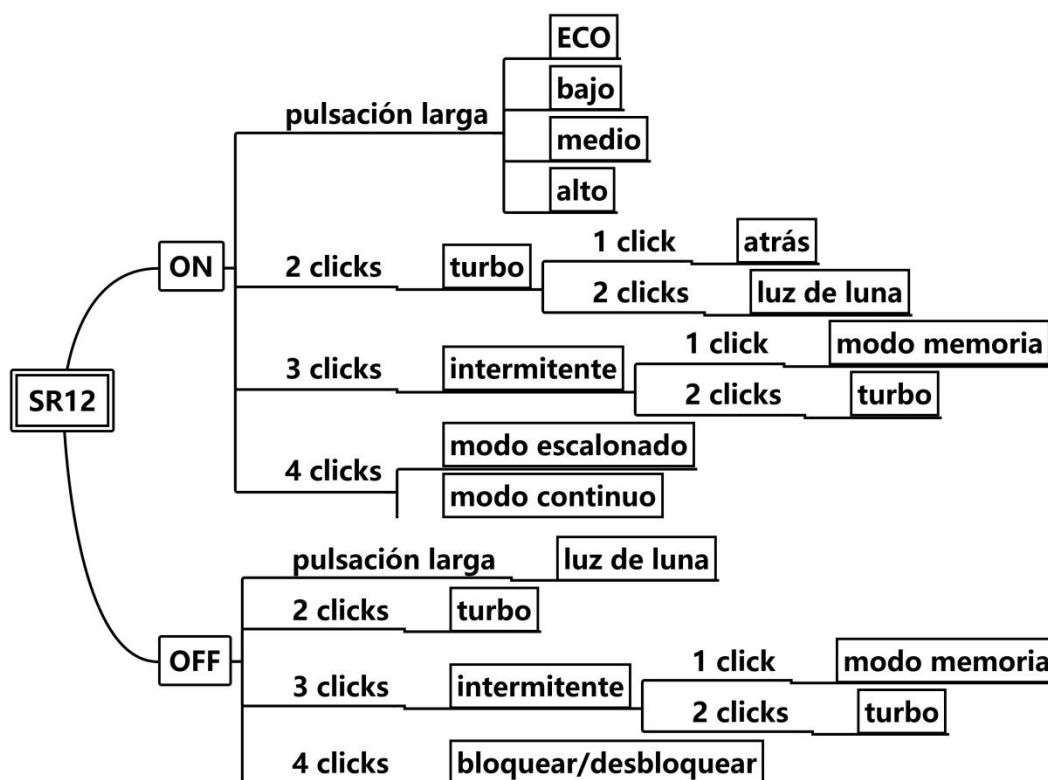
SR12

ON

pulsación larga
ECO
bajo
medio
alto

2 clicks
turbo
1 click
atrás
2 clicks
luz de luna

3 clicks
intermitente
1 click
modo memoria
2 clicks
turbo

4 clicks
modo escalonado
modo continuo

OFF

pulsación larga
luz de luna

2 clicks
turbo

3 clicks
intermitente
1 click
modo memoria
2 clicks
turbo

4 clicks
bloquear/desbloquear